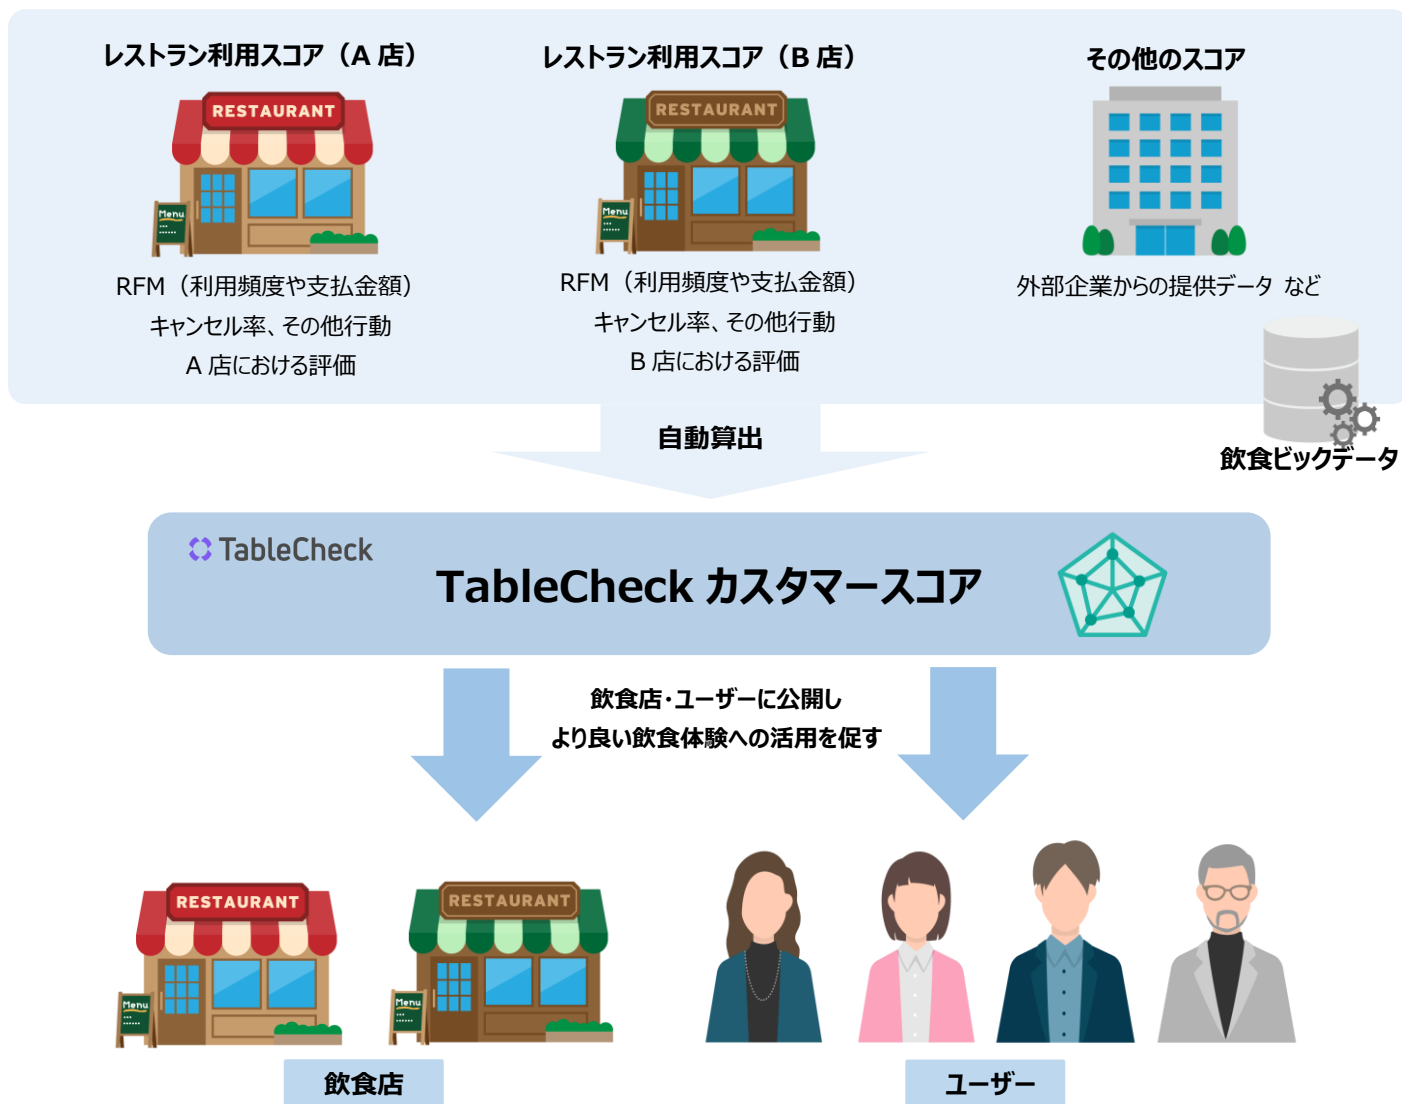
レストラン利用スコア（A 店）

RESTAURANT

Menu

RFM（利用頻度や支払金額）
キャンセル率、その他行動
A 店における評価

レストラン利用スコア（B 店）

RESTAURANT

Menu

RFM（利用頻度や支払金額）
キャンセル率、その他行動
B 店における評価

その他のスコア

外部企業からの提供データ など

飲食ビックデータ

自動算出

TableCheck

TableCheck カスタマースコア

飲食店・ユーザーに公開し
より良い飲食体験への活用を促す

RESTAURANT

Menu

RESTAURANT

Menu

飲食店

ユーザー